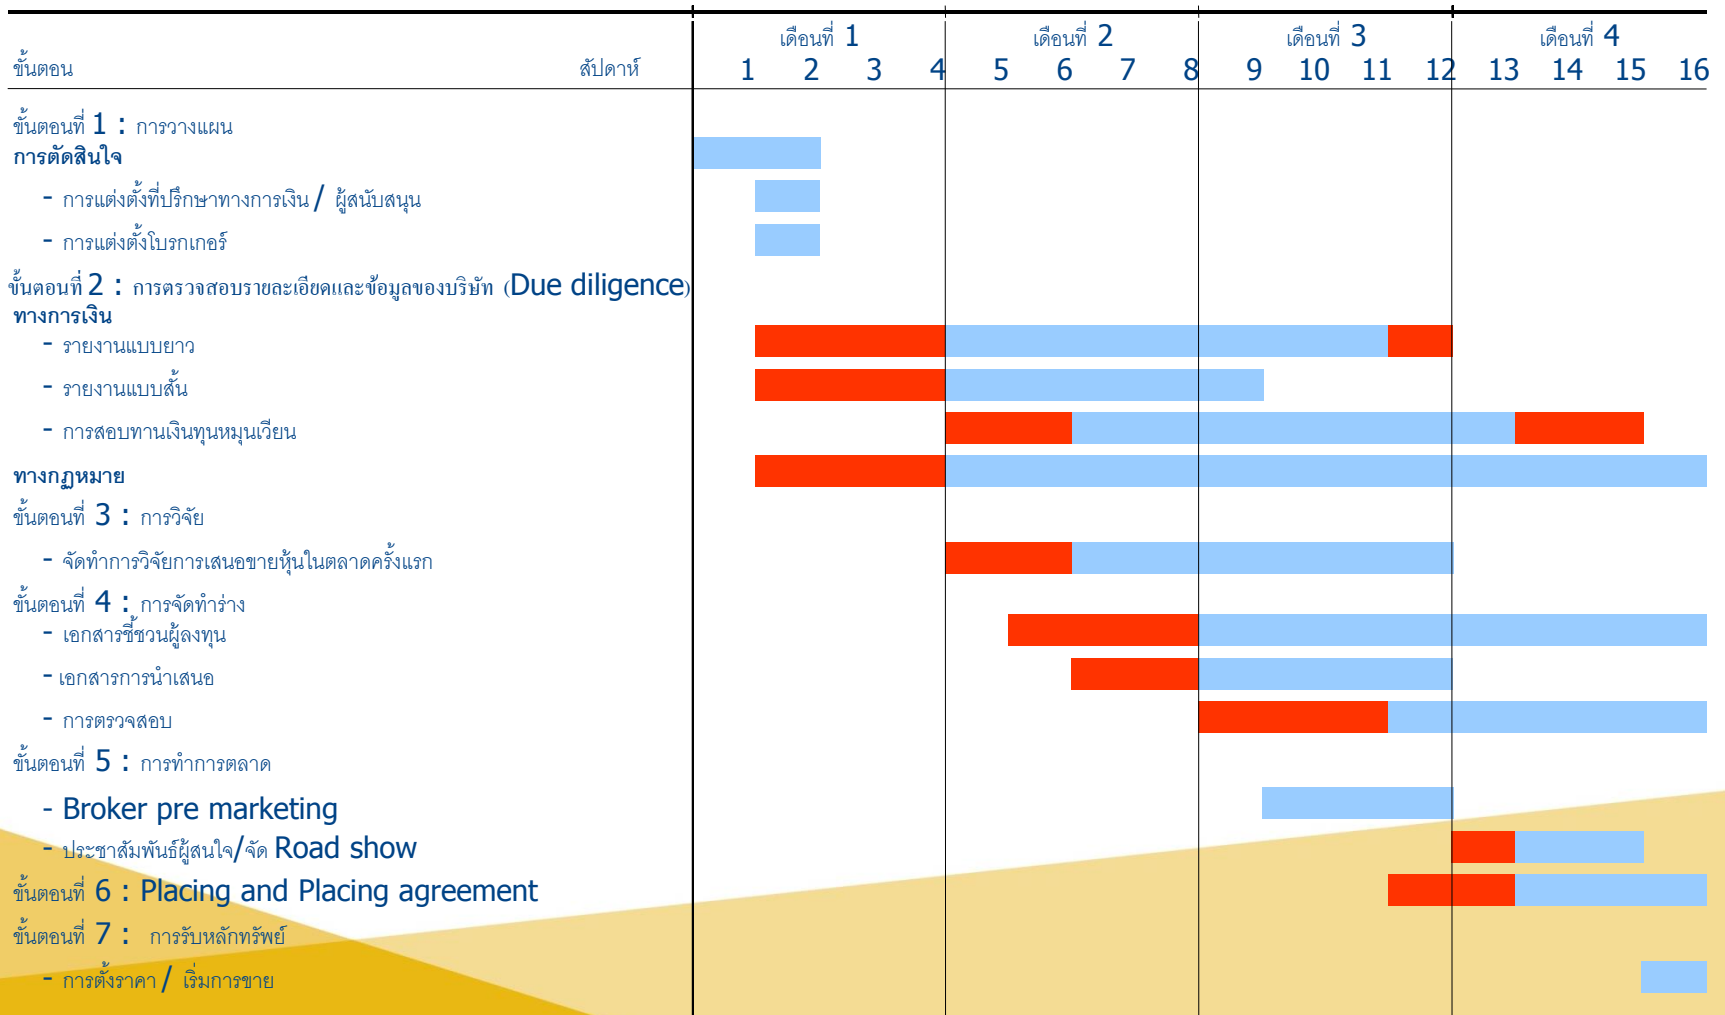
| ขั้นตอน สัปดาห์ | เดือนที่ 1 | | | | เดือนที่ 2 | | | | เดือนที่ 3 | | | | เดือนที่ 4 | | | |
|---|---|---|---|---|---|---|---|---|---|---|---|---|---|---|---|---|
| | 1 | 2 | 3 | 4 | 5 | 6 | 7 | 8 | 9 | 10 | 11 | 12 | 13 | 14 | 15 | 16 |

ขั้นตอนที่ 1 : การวางแผน
การตัดสินใจ
- การแต่งตั้งที่ปรึกษาทางการเงิน / ผู้สนับสนุน
- การแต่งตั้งโบรกเกอร์
ขั้นตอนที่ 2 : การตรวจสอบรายละเอียดและข้อมูลของบริษัท (Due diligence)
ทางการเงิน
- รายงานแบบยาว
- รายงานแบบสั้น
- การสอบทานเงินทุนหมุนเวียน
ทางกฎหมาย
ขั้นตอนที่ 3 : การวิจัย
- จัดทำการวิจัยการเสนอขายหุ้นในตลาดครั้งแรก
ขั้นตอนที่ 4 : การจัดทำร่าง
- เอกสารชี้ชวนผู้ลงทุน
- เอกสารการนำเสนอ
- การตรวจสอบ
ขั้นตอนที่ 5 : การทำการตลาด
- Broker pre marketing
- ประชาสัมพันธ์ผู้สนใจ/จัด Road show
ขั้นตอนที่ 6 : Placing and Placing agreement
ขั้นตอนที่ 7 : การรับหลักทรัพย์
- การตั้งราคา / เริ่มการขาย